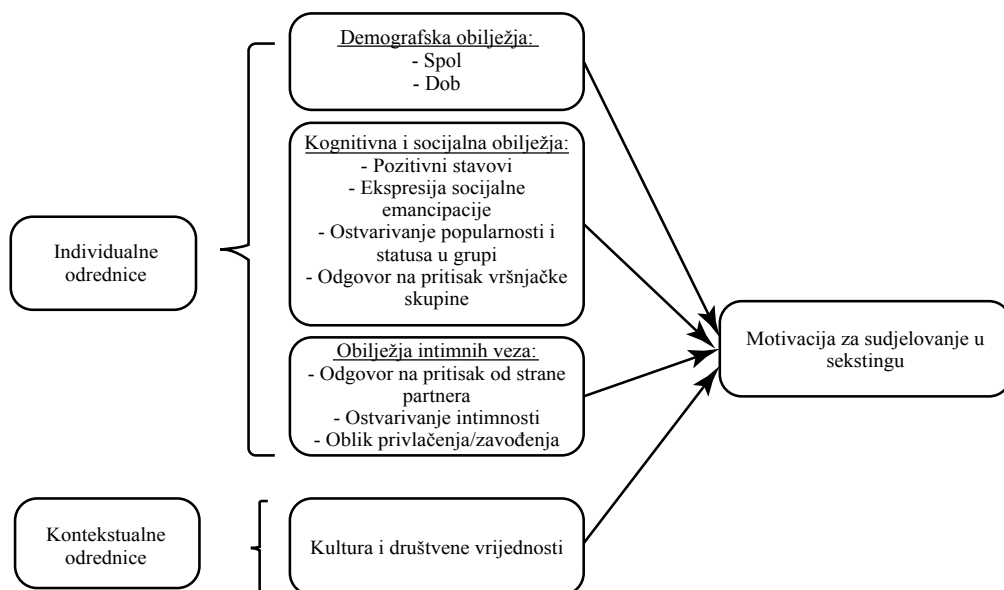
Individualne odrednice

Demografska obilježja:
- Spol
- Dob

Kognitivna i socijalna obilježja:
- Pozitivni stavovi
- Ekspresija socijalne emancipacije
- Ostvarivanje popularnosti i statusa u grupi
- Odgovor na pritisak vršnjačke skupine

Obilježja intimnih veza:
- Odgovor na pritisak od strane partnera
- Ostvarivanje intimnosti
- Oblik privlačenja/zavođenja

Kontekstualne odrednice

Kultura i društvene vrijednosti

Motivacija za sudjelovanje u sekstingu